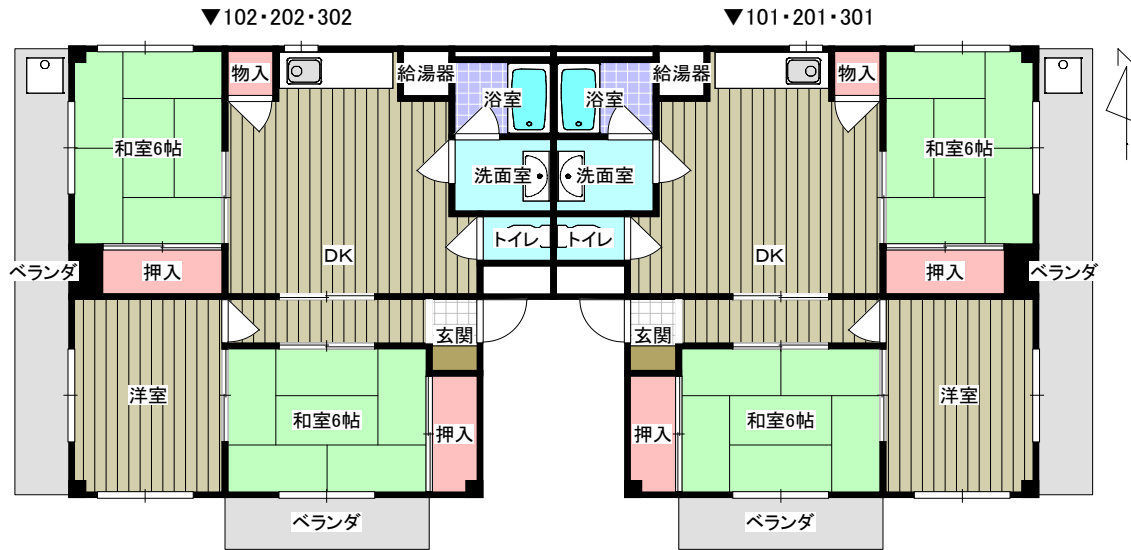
▼102・202・302

▼101・201・301

物入

給湯器

浴室

浴室

給湯器

物入

和室6帖

洗面室

洗面室

和室6帖

トイレ

トイレ

DK

DK

ベランダ

押入

押入

ベランダ

玄関

玄関

洋室

和室6帖

押入

押入

和室6帖

洋室

ベランダ

ベランダ